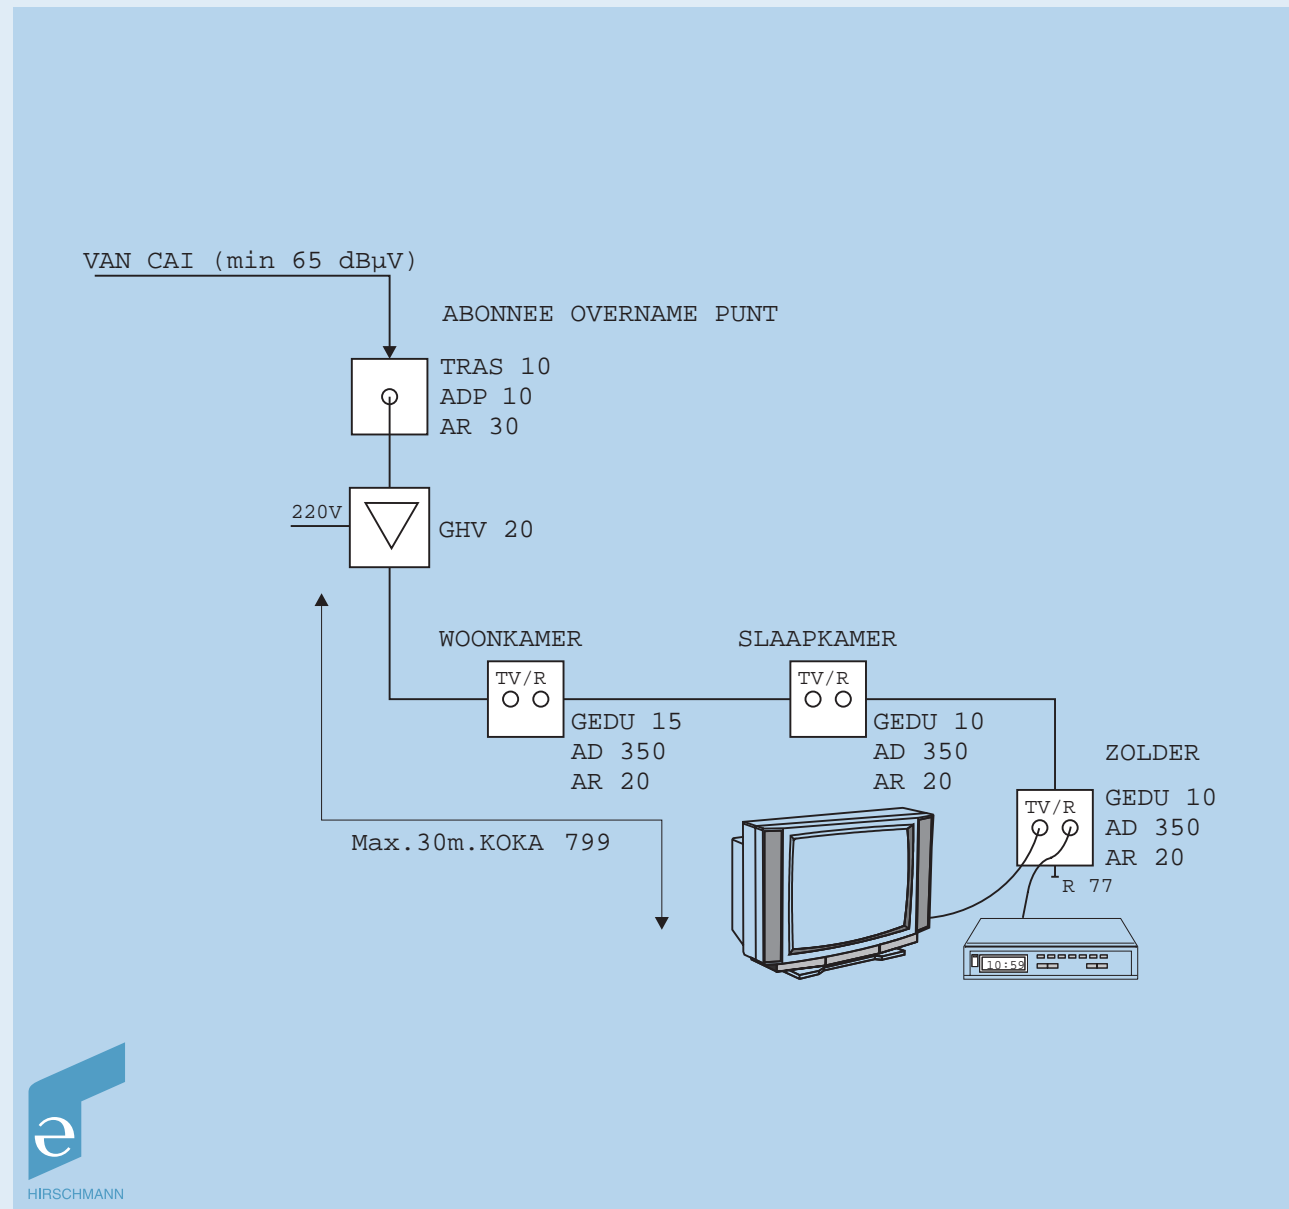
VAN CAI (min 65 dBμV)

ABONNEE OVERNAME PUNT

TRAS 10
ADP 10
AR 30

220V

GHV 20

WOONKAMER

TV/R

GEDU 15
AD 350
AR 20

SLAAPKAMER

TV/R

GEDU 10
AD 350
AR 20

ZOLDER

TV/R

GEDU 10
AD 350
AR 20

R 77

Max.30m.KOKA 799

10:59

HIRSCHMANN